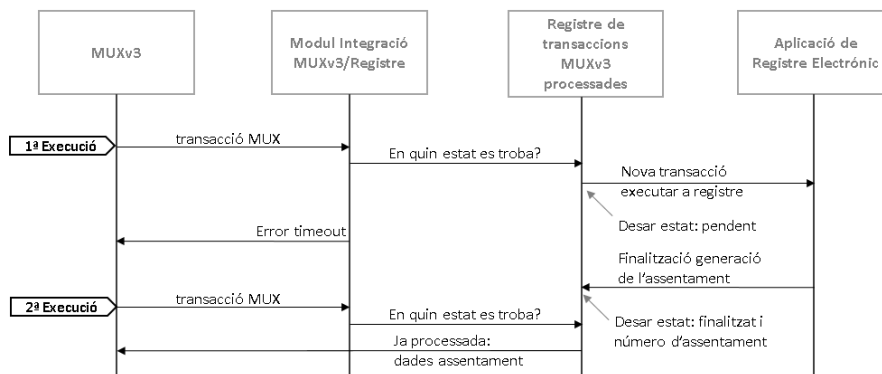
MUXv3

Modul Integració MUXv3/Registre

Registre de transaccions MUXv3 processades

Aplicació de Registre Electrónic

1ª Execució

transacció MUX

En quin estat es troba?

Nova transacció executar a registre

Desar estat: pendent

Error timeout

Finalització generació de l'assentament

2ª Execució

transacció MUX

En quin estat es troba?

Desar estat: finalitzat i número d'assentament

Ja processada: dades assentament